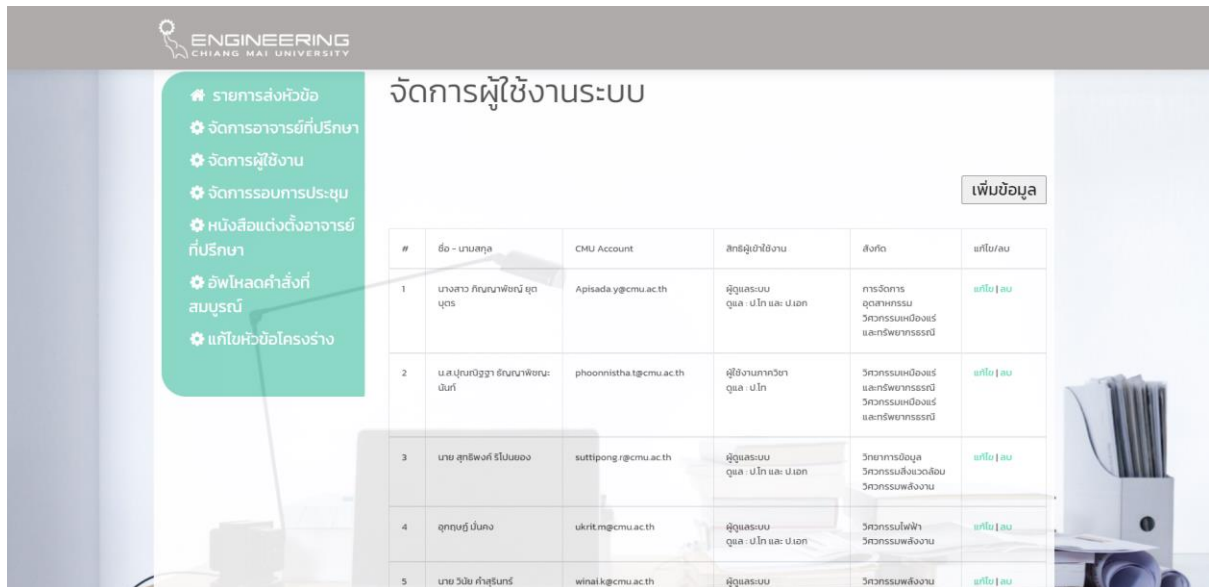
ENGINEERING
CHIANG MAI UNIVERSITY

รายการส่งหัวข้อ
จัดการอาจารย์ที่ปรึกษา
จัดการผู้ใช้งาน
จัดการรอบการประชุม
หนังสือแต่งตั้งอาจารย์ที่ปรึกษา
อัพโหลดคำสั่งที่สมบูรณ์
แก้ไขหัวข้อโครงร่าง

จัดการผู้ใช้งานระบบ

เพิ่มข้อมูล

| # | ชื่อ - นามสกุล | CMU Account | สิทธิผู้เข้าใช้งาน | สังกัด | แก้ไข/ลบ |
|---|---|---|---|---|---|
| 1 | นางสาว ภิญญาพัชญ์ ยุตบุตร | Apisada.y@cmu.ac.th | ผู้ดูแลระบบ ดูแล : ป.โท และ ป.เอก | การจัดการอุตสาหกรรม วิศวกรรมเหมืองแร่และทรัพยากรธรณี | แก้ไข \| ลบ |
| 2 | น.ส.ปุณณัฐฐา ธัญญาพัชญะนันท์ | phoonnistha.t@cmu.ac.th | ผู้ใช้งานภาควิชา ดูแล : ป.โท | วิศวกรรมเหมืองแร่และทรัพยากรธรณี วิศวกรรมเหมืองแร่และทรัพยากรธรณี | แก้ไข \| ลบ |
| 3 | นาย สุทธิพงศ์ รีโปนยอง | suttipong.r@cmu.ac.th | ผู้ดูแลระบบ ดูแล : ป.โท และ ป.เอก | วิทยาการข้อมูล วิศวกรรมสิ่งแวดล้อม วิศวกรรมพลังงาน | แก้ไข \| ลบ |
| 4 | อุกฤษฎ์ มั่นคง | ukrit.m@cmu.ac.th | ผู้ดูแลระบบ ดูแล : ป.โท และ ป.เอก | วิศวกรรมไฟฟ้า วิศวกรรมพลังงาน | แก้ไข \| ลบ |
| 5 | นาย วินัย คำสุรินทร์ | winai.k@cmu.ac.th | ผู้ดูแลระบบ | วิศวกรรมพลังงาน | แก้ไข \| ลบ |